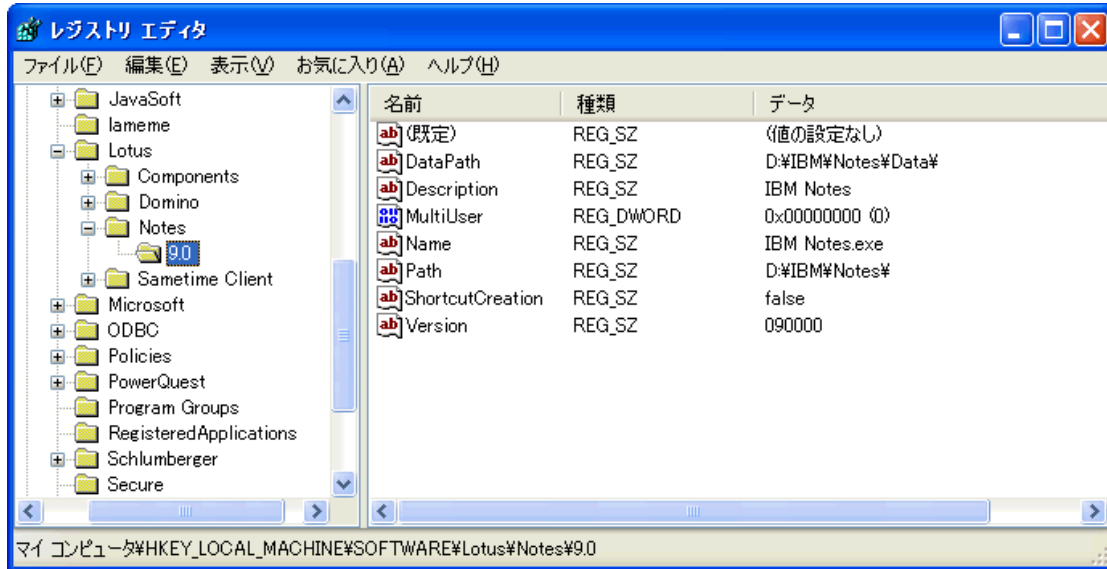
レジストリ エディタ

ファイル(F) 編集(E) 表示(V) お気に入り(A) ヘルプ(H)

JavaSoft
lameme
Lotus
Components
Domino
Notes
9.0
Sametime Client
Microsoft
ODBC
Policies
PowerQuest
Program Groups
RegisteredApplications
Schlumberger
Secure

| 名前 | 種類 | データ |
|---|---|---|
| (既定) | REG_SZ | (値の設定なし) |
| DataPath | REG_SZ | D:¥IBM¥Notes¥Data¥ |
| Description | REG_SZ | IBM Notes |
| MultiUser | REG_DWORD | 0x00000000 (0) |
| Name | REG_SZ | IBM Notes.exe |
| Path | REG_SZ | D:¥IBM¥Notes¥ |
| ShortcutCreation | REG_SZ | false |
| Version | REG_SZ | 090000 |

マイ コンピュータ¥HKEY_LOCAL_MACHINE¥SOFTWARE¥Lotus¥Notes¥9.0